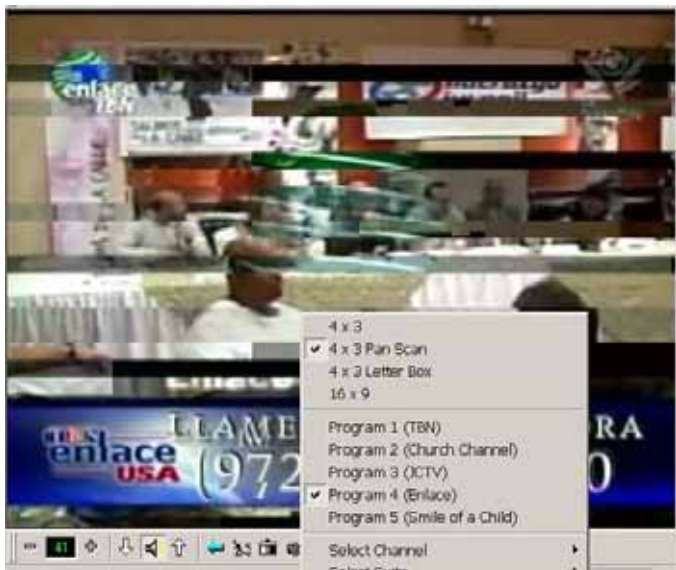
enlace
TBN

TBN
enlace
USA
LLAME
RA
(972
0

4 x 3
✔ 4 x 3 Pan Scan
4 x 3 Letter Box
16 x 9
Program 1 (TBN)
Program 2 (Church Channel)
Program 3 (JCTV)
✔ Program 4 (Enlace)
Program 5 (Smile of a Child)
Select Channel
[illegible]

41